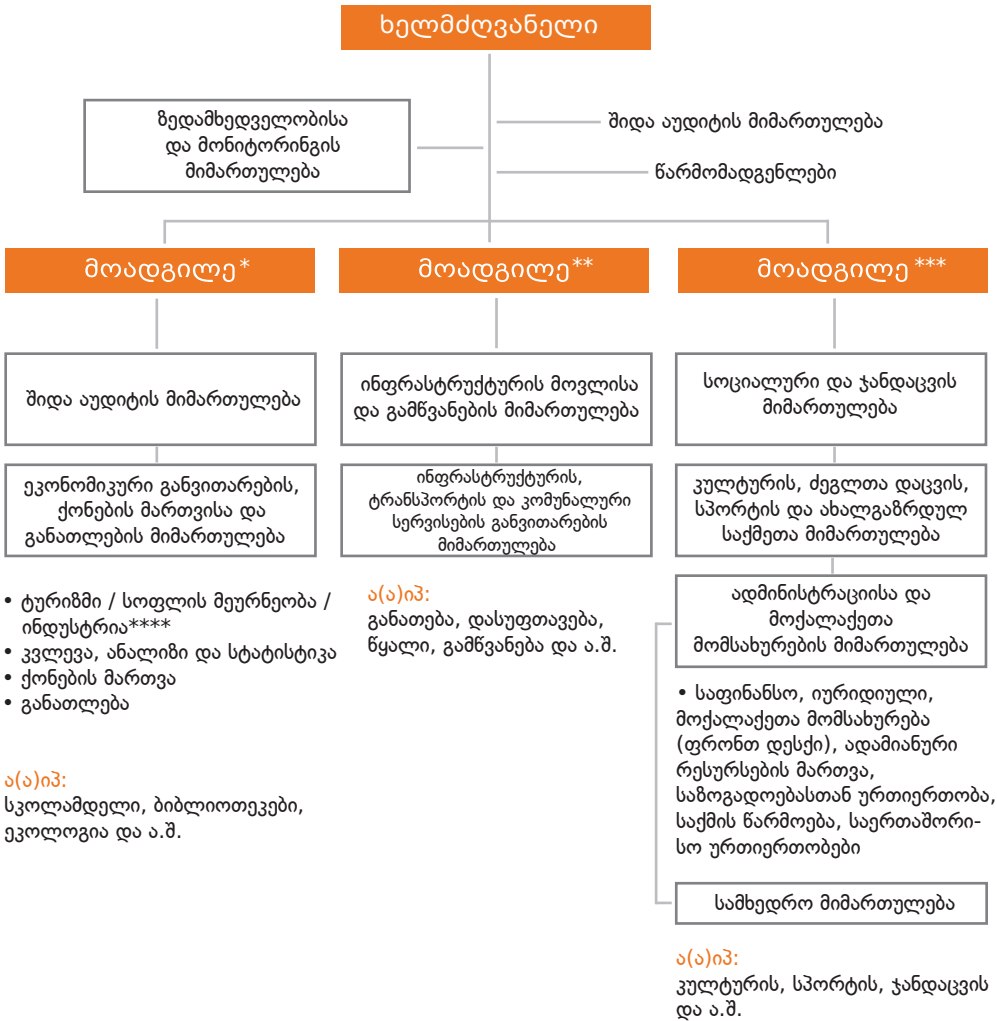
ხელმძღვანელი

ზედამხედველობისა და მონიტორინგის მიმართულება

შიდა აუდიტის მიმართულება

წარმომადგენლები

მოადგილე*

მოადგილე**

მოადგილე***

შიდა აუდიტის მიმართულება

ეკონომიკური განვითარების, ქონების მართვისა და განათლების მიმართულება

• ტურიზმი / სოფლის მეურნეობა / ინდუსტრია****
• კვლევა, ანალიზი და სტატისტიკა
• ქონების მართვა
• განათლება

ა(ა)იპ:
სკოლამდელი, ბიბლიოთეკები, ეკოლოგია და ა.შ.

ინფრასტრუქტურის მოვლისა და გამწვანების მიმართულება

ინფრასტრუქტურის, ტრანსპორტის და კომუნალური სერვისების განვითარების მიმართულება

ა(ა)იპ:
განათება, დასუფთავება, წყალი, გამწვანება და ა.შ.

სოციალური და ჯანდაცვის მიმართულება

კულტურის, ძეგლთა დაცვის, სპორტის და ახალგაზრდულ საქმეთა მიმართულება

ადმინისტრაციისა და მოქალაქეთა მომსახურების მიმართულება

• საფინანსო, იურიდიული, მოქალაქეთა მომსახურება (ფრონთ დესქი), ადამიანური რესურსების მართვა, საზოგადოებასთან ურთიერთობა, საქმის წარმოება, საერთაშორისო ურთიერთობები

სამხედრო მიმართულება

ა(ა)იპ:
კულტურის, სპორტის, ჯანდაცვის და ა.შ.